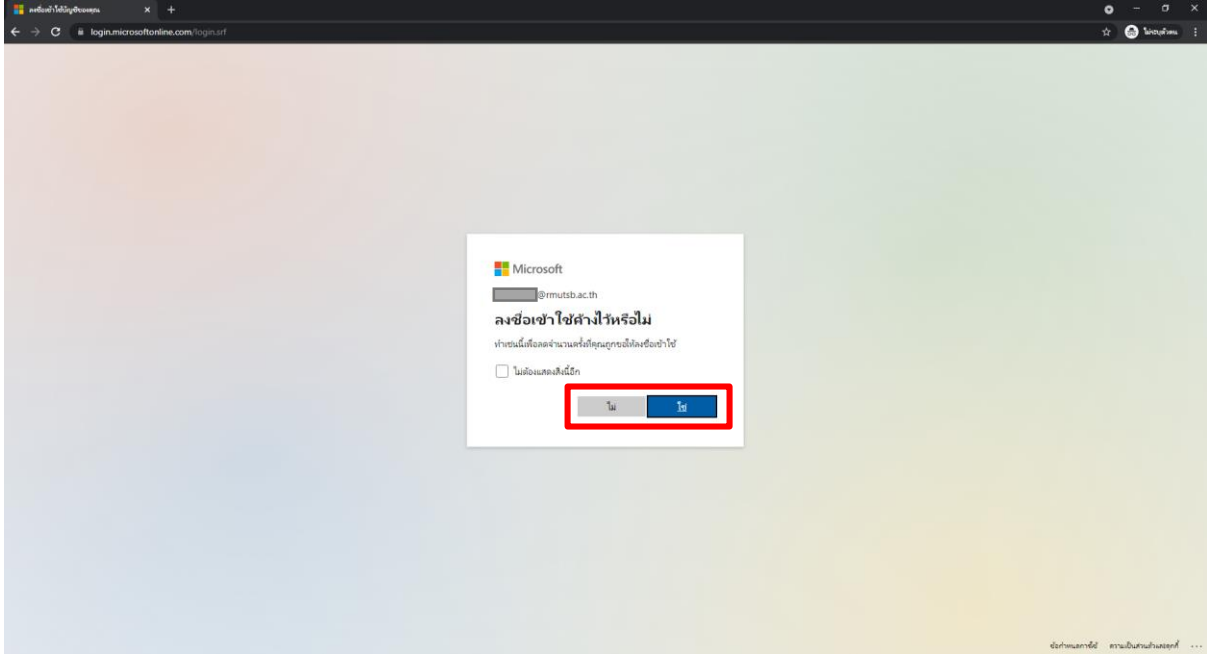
ลงชื่อเข้าใช้บัญชีของคุณ
login.microsoftonline.com/login.srf
ไม่ระบุตัวตน

Microsoft
@rmutsb.ac.th
ลงชื่อเข้าใช้ค้างไว้หรือไม่
ทำเช่นนี้เพื่อลดจำนวนครั้งที่คุณถูกขอให้ลงชื่อเข้าใช้
ไม่ต้องแสดงสิ่งนี้อีก
ไม่
ใช่

ข้อกำหนดการใช้ ความเป็นส่วนตัวและคุกกี้ ...